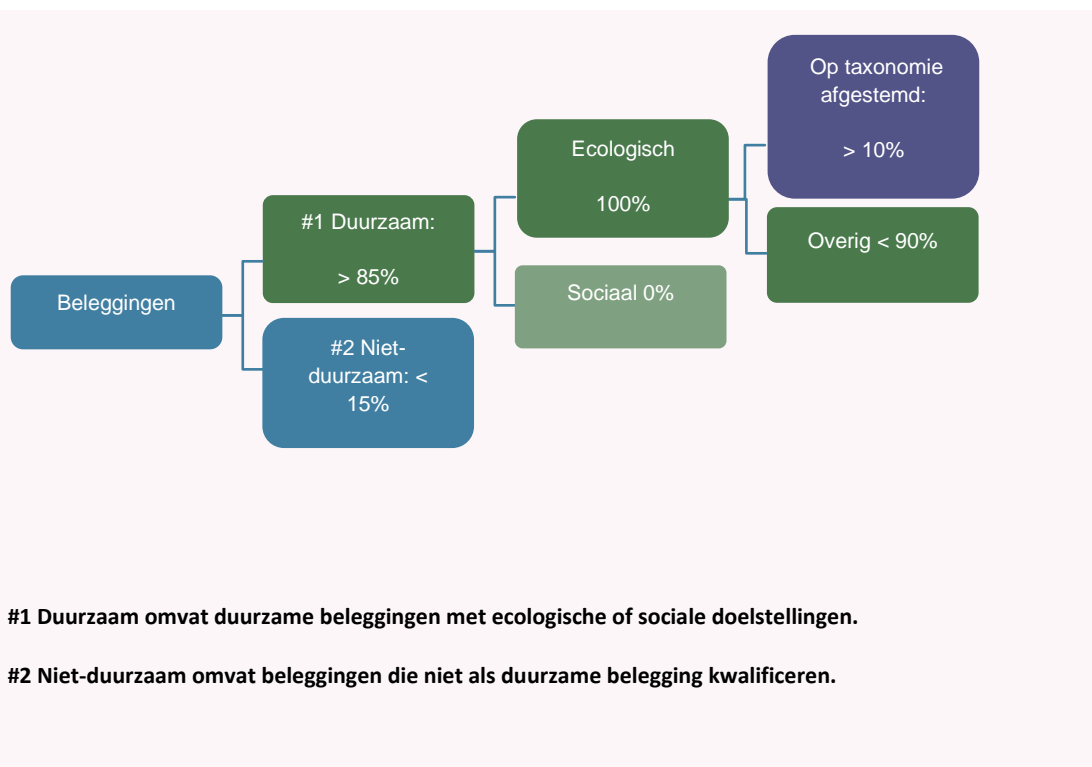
Beleggingen

#1 Duurzaam:

> 85%

#2 Niet-duurzaam: < 15%

Ecologisch

100%

Sociaal 0%

Op taxonomie afgestemd:

> 10%

Overig < 90%

**#1 Duurzaam omvat duurzame beleggingen met ecologische of sociale doelstellingen.**

**#2 Niet-duurzaam omvat beleggingen die niet als duurzame belegging kwalificeren.**